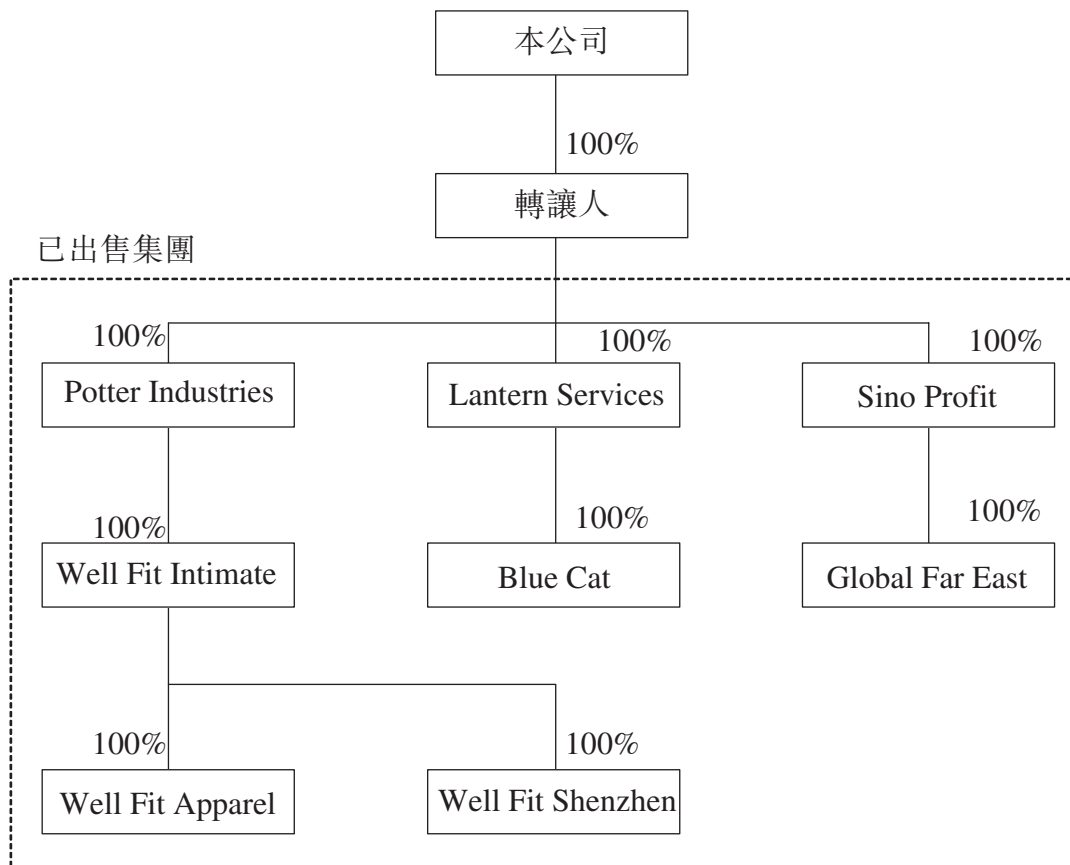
本公司

100%

轉讓人

已出售集團

100%

Potter Industries

100%

Lantern Services

100%

Sino Profit

100%

Well Fit Intimate

100%

Blue Cat

100%

Global Far East

100%

Well Fit Apparel

100%

Well Fit Shenzhen